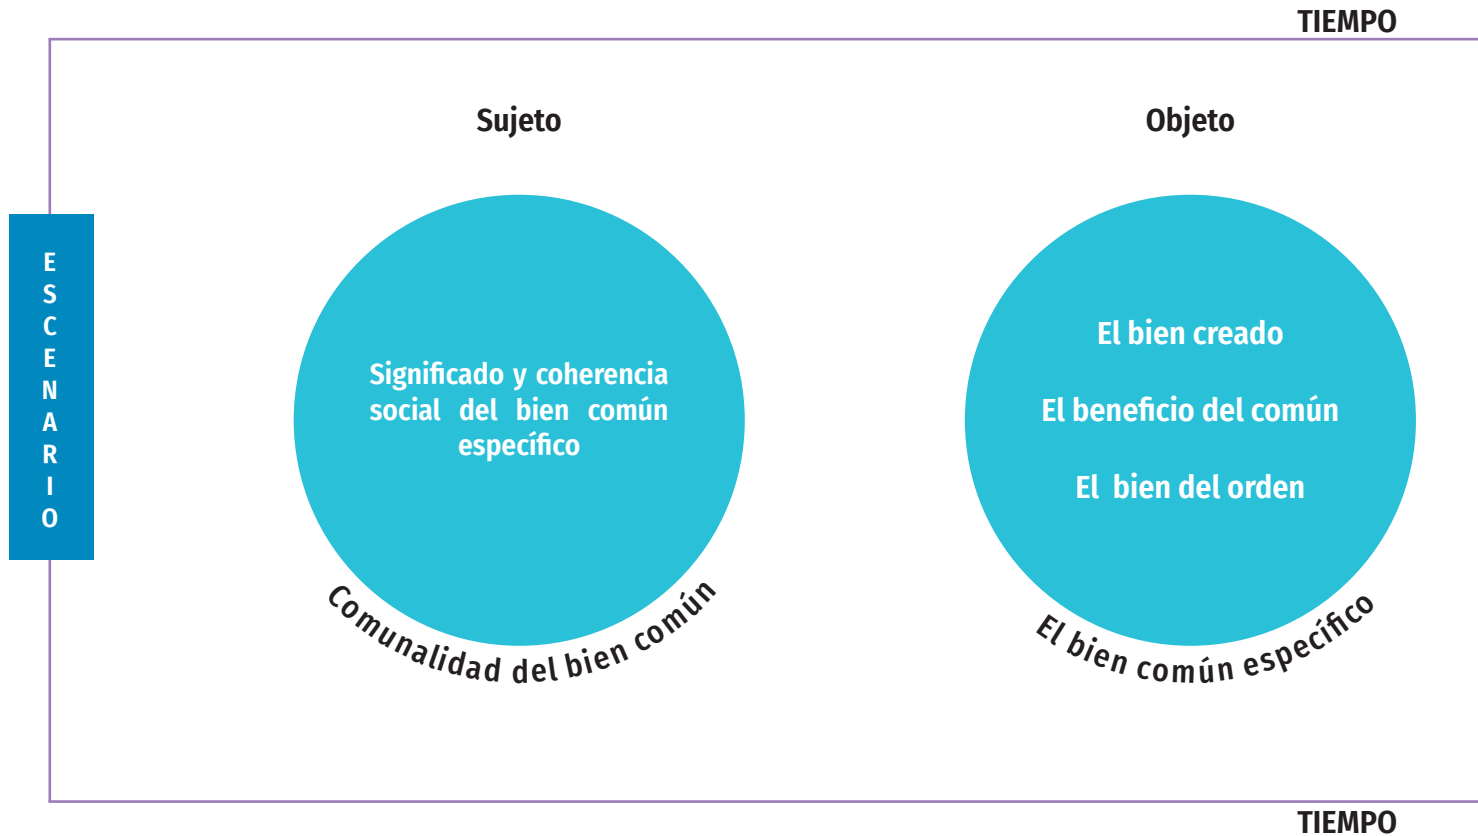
TIEMPO

ESCENARIO

Sujeto

Significado y coherencia social del bien común específico

Comunalidad del bien común

Objeto

El bien creado

El beneficio del común

El bien del orden

El bien común específico

TIEMPO